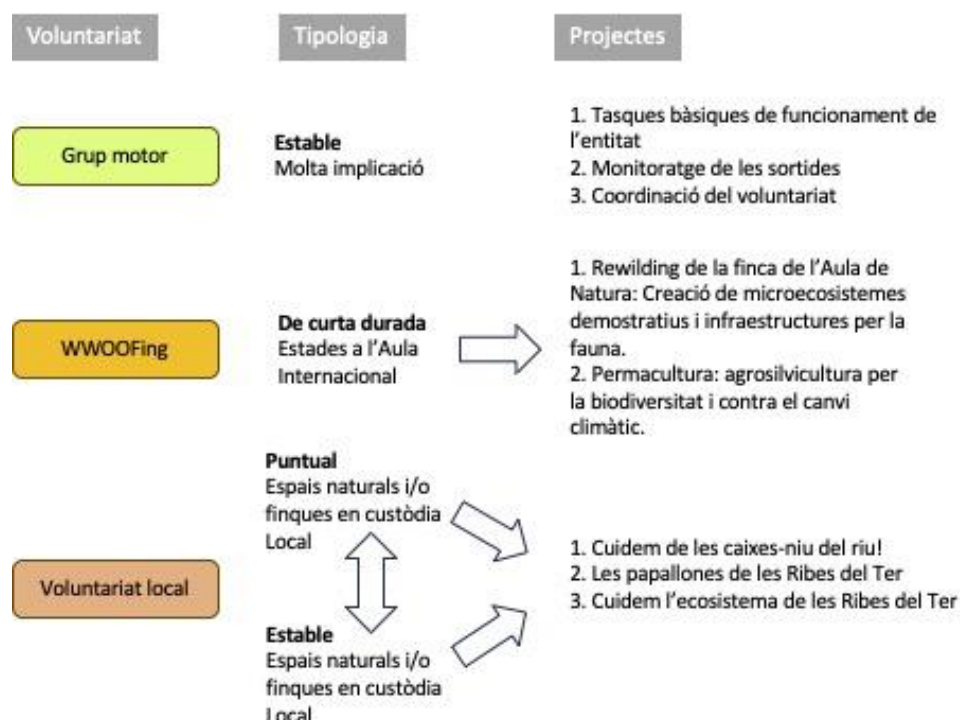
Voluntariat

Tipologia

Projectes

Grup motor

**Estable**
Molta implicació

1. Tasques bàsiques de funcionament de l'entitat
2. Monitoratge de les sortides
3. Coordinació del voluntariat

WWOOFing

**De curta durada**
Estades a l'Aula Internacional

1. Rewilding de la finca de l'Aula de Natura: Creació de microecosistemes demostratius i infraestructures per la fauna.
2. Permacultura: agrosilvicultura per la biodiversitat i contra el canvi climàtic.

Voluntariat local

**Puntual**
Espais naturals i/o finques en custòdia Local

**Estable**
Espais naturals i/o finques en custòdia Local

1. Cuidem de les caixes-niu del riu!
2. Les papallones de les Ribes del Ter
3. Cuidem l'ecosistema de les Ribes del Ter